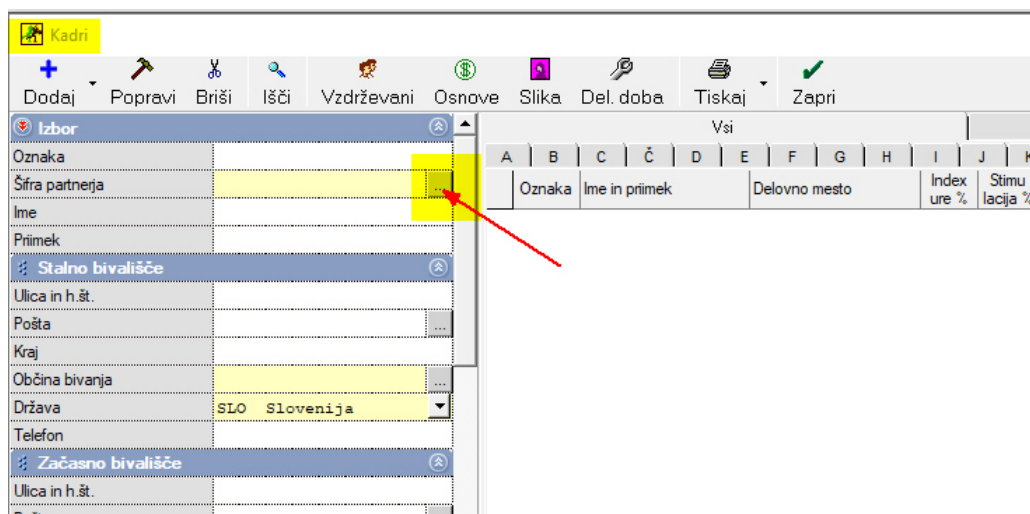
Kadri

Dodaj Popravi Briši Išči Vzdrževani Osnove Slika Del. doba Tiskaj Zapri

Izbor
Oznaka
Šifra partnerja ...
Ime
Priimek

Stalno bivališče
Ulica in h.št.
Pošta ...
Kraj
Občina bivanja ...
Država SLO Slovenija
Telefon

Začasno bivališče
Ulica in h.št.

Vsi

A B C Č D E F G H I J K

| Oznaka | Ime in priimek | Delovno mesto | Index ure % | Stimu lacija % |
|---|---|---|---|---|